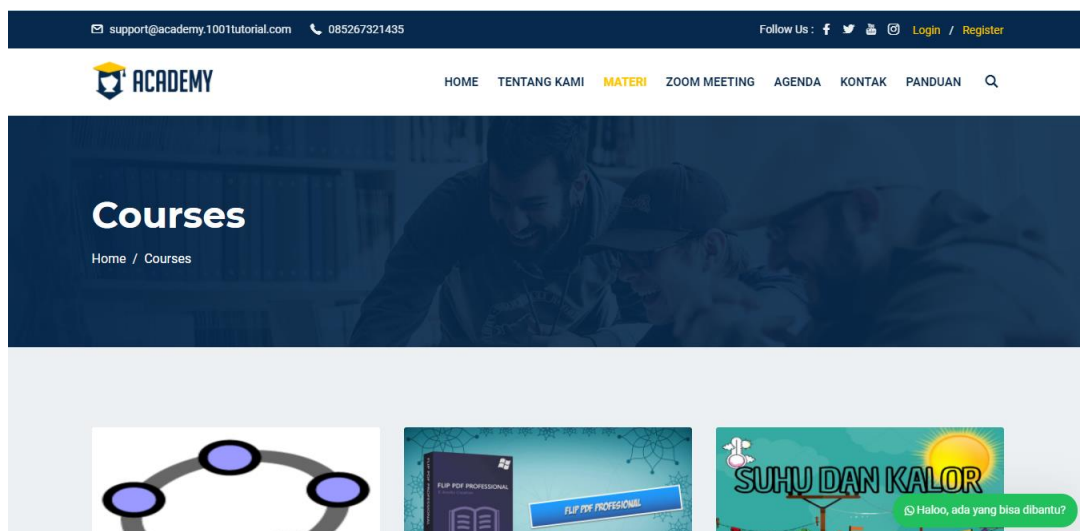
support@academy.1001tutorial.com 085267321435

Follow Us : Login / Register

ACADEMY

HOME TENTANG KAMI MATERI ZOOM MEETING AGENDA KONTAK PANDUAN

Courses

Home / Courses

FLIP PDF PROFESSIONAL

FLIP PDF PROFESIONAL

SUHU DAN KALOR

Haloo, ada yang bisa dibantu?